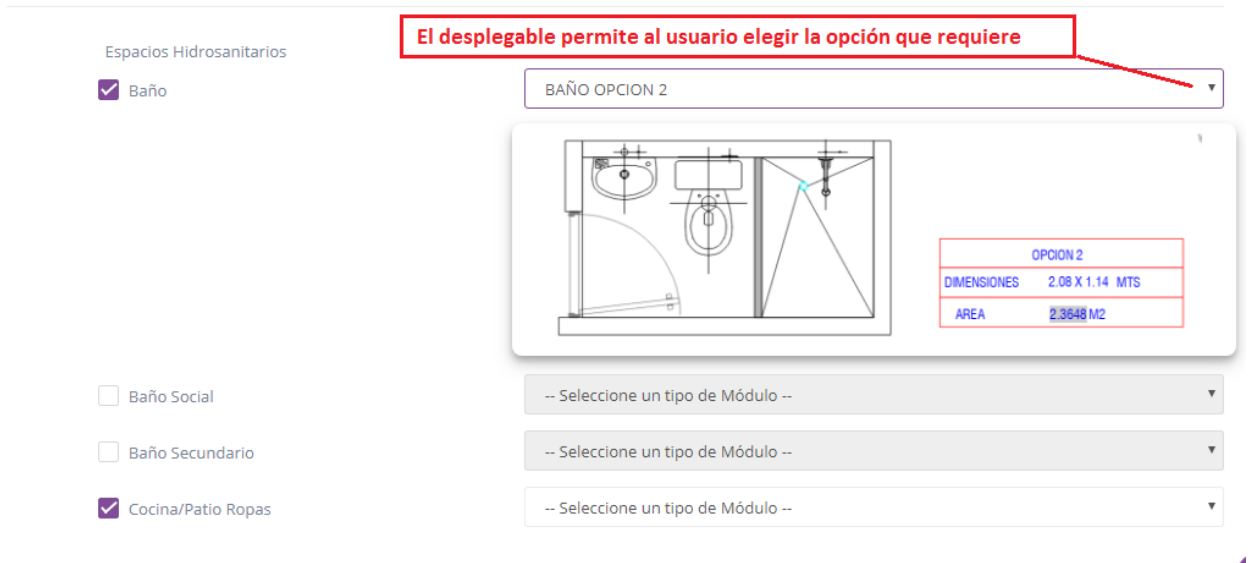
Espacios Hidrosanitarios

El desplegable permite al usuario elegir la opción que requiere

Baño

BAÑO OPCION 2

| OPCION 2 | |
|---|---|
| DIMENSIONES | 2.08 X 1.14 MTS |
| AREA | 2.3648 M2 |

Baño Social

-- Seleccione un tipo de Módulo --

Baño Secundario

-- Seleccione un tipo de Módulo --

Cocina/Patio Ropas

-- Seleccione un tipo de Módulo --